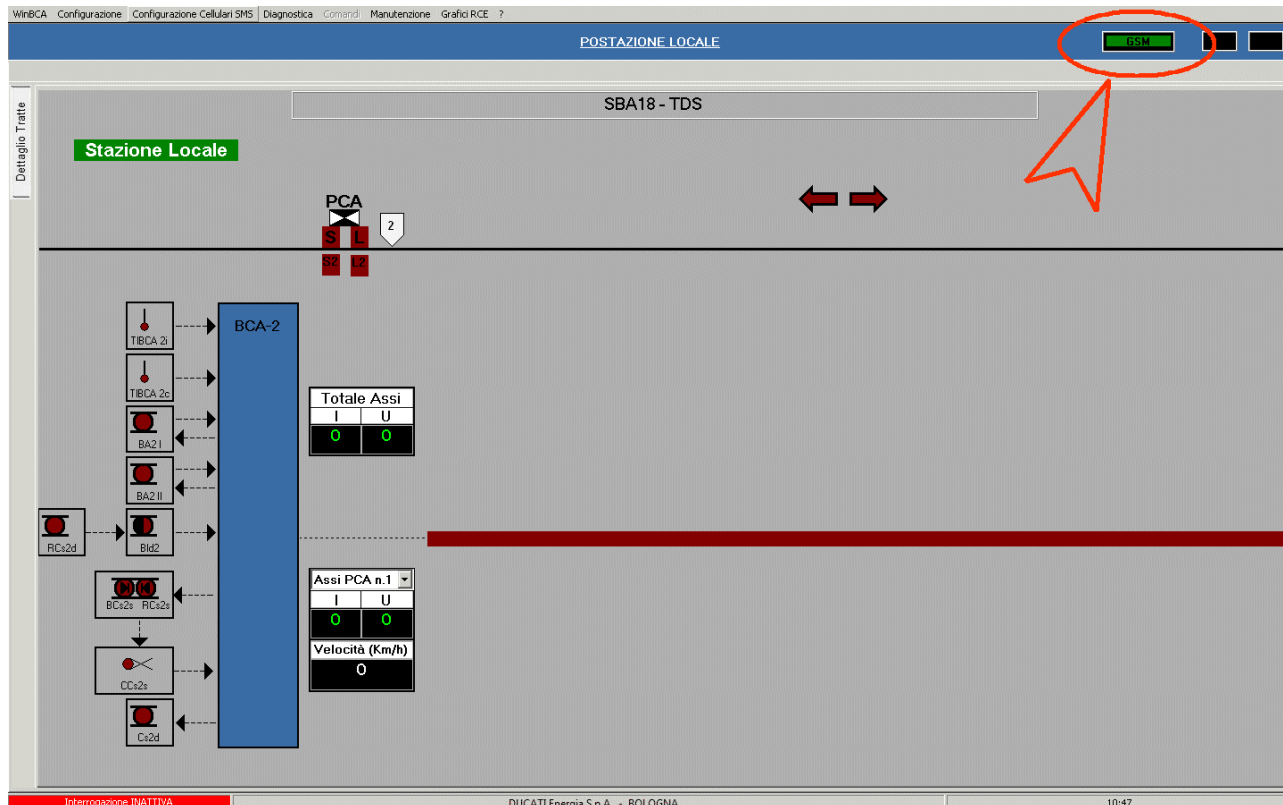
WinBCA Configurazione Configurazione Cellulari SMS Diagnostica Comandi Manutenzione Grafici RCE ?

POSTAZIONE LOCALE

GSM

Dettaglio Tratte

SBA18 - TDS

Stazione Locale

PCA

2

S L

S2 L2

BCA-2

TIBCA 2i

TIBCA 2c

BA2 I

BA2 II

RCs2d

Bld2

BCs2s RCs2s

CCs2s

Cs2d

Totale Assi

| I | U |
|---|---|
| 0 | 0 |

Assi PCA n.1

| I | U |
|---|---|
| 0 | 0 |

Velocità (Km/h)

0

Interrogazione INATTIVA

DUCATI Energia S.p.A. - BOLOGNA

10:47